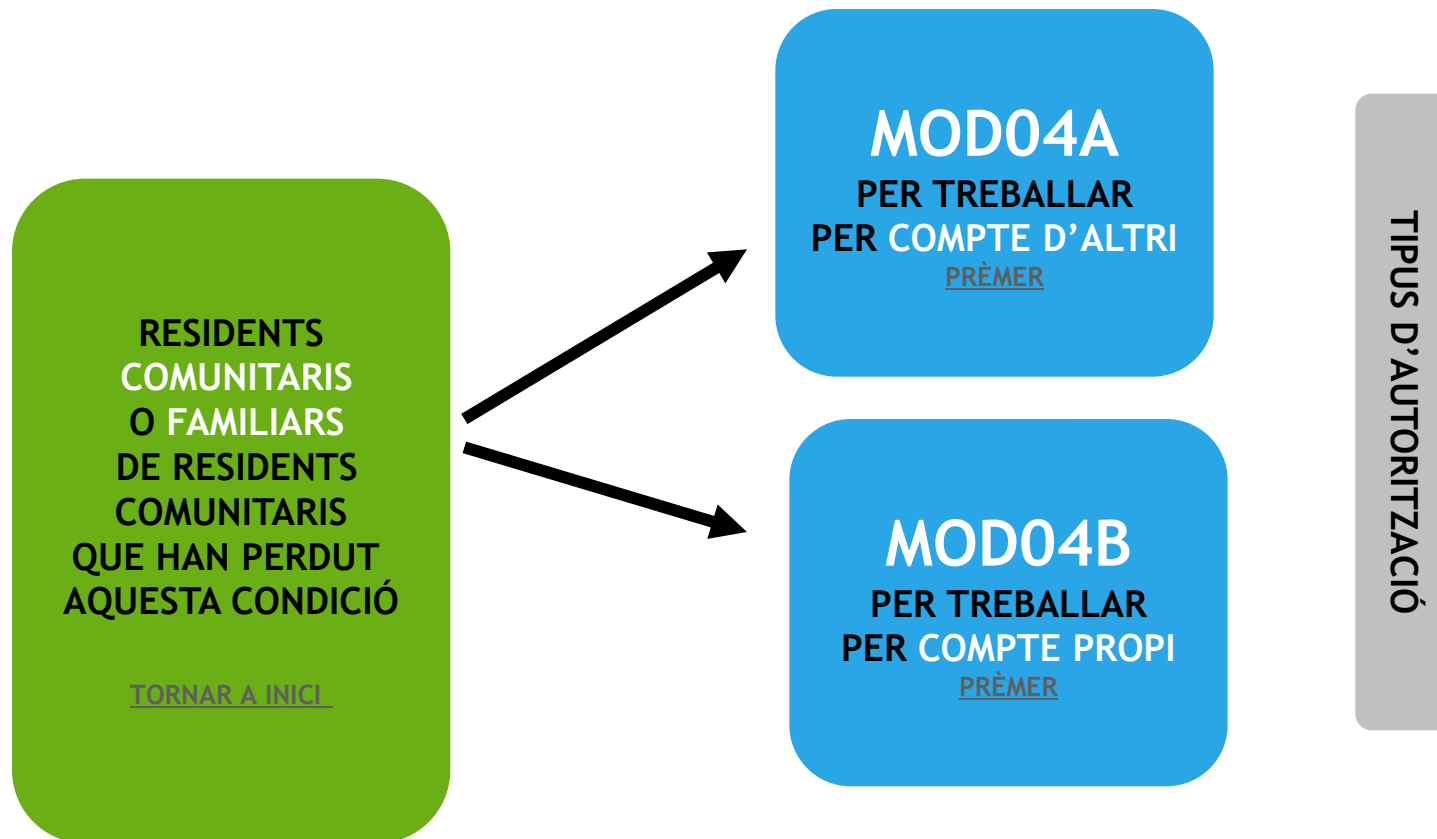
RESIDENTS COMUNITARIS O FAMILIARS DE RESIDENTS COMUNITARIS QUE HAN PERDUT AQUESTA CONDICIÓ

TORNAR A INICI

MOD04A
PER TREBALLAR PER COMPTE D'ALTRI
PRÈMER

MOD04B
PER TREBALLAR PER COMPTE PROPI
PRÈMER

TIPUS D'AUTORITZACIÓ